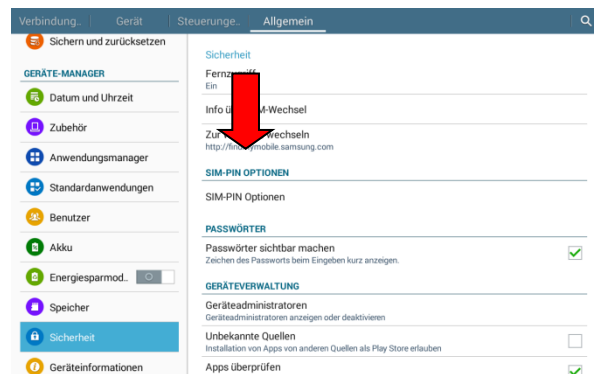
Verbindung.. Gerät Steuerunge.. Allgemein

Sichern und zurücksetzen

GERÄTE-MANAGER

Datum und Uhrzeit

Zubehör

Anwendungsmanager

Standardanwendungen

Benutzer

Akku

Energiesparmod..

Speicher

Sicherheit

Geräteinformationen

Sicherheit

Fernz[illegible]
Ein

Info ü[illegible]M-Wechsel

Zur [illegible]wechseln
http://fin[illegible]mobile.samsung.com

SIM-PIN OPTIONEN

SIM-PIN Optionen

PASSWÖRTER

Passwörter sichtbar machen
Zeichen des Passworts beim Eingeben kurz anzeigen.

GERÄTEVERWALTUNG

Geräteadministratoren
Geräteadministratoren anzeigen oder deaktivieren

Unbekannte Quellen
Installation von Apps von anderen Quellen als Play Store erlauben

Apps überprüfen